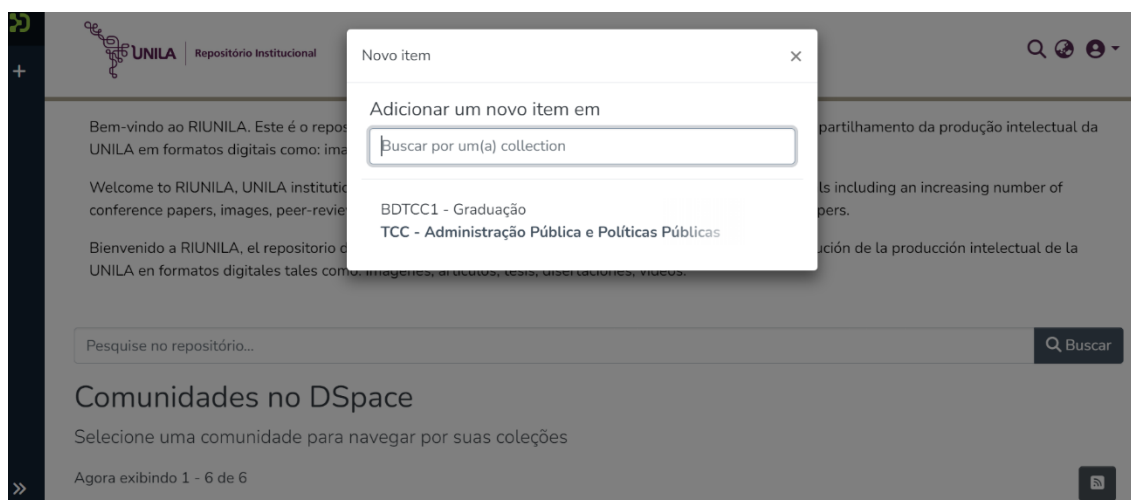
UNILA | Repositório Institucional

Novo item ×

Adicionar um novo item em

Buscar por um(a) collection

BDTCC1 - Graduação
TCC - Administração Pública e Políticas Públicas

Bem-vindo ao RIUNILA. Este é o repos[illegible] partilhamento da produção intelectual da UNILA em formatos digitais como: ima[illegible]

Welcome to RIUNILA, UNILA institutio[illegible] ls including an increasing number of conference papers, images, peer-revie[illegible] pers.

Bienvenido a RIUNILA, el repositorio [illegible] ución de la producción intelectual de la UNILA en formatos digitales tales como: imágenes, artículos, tesis, disertaciones, videos.

Pesquise no repositório...

Buscar

Comunidades no DSpace

Selecione uma comunidade para navegar por suas coleções

Agora exibindo 1 - 6 de 6